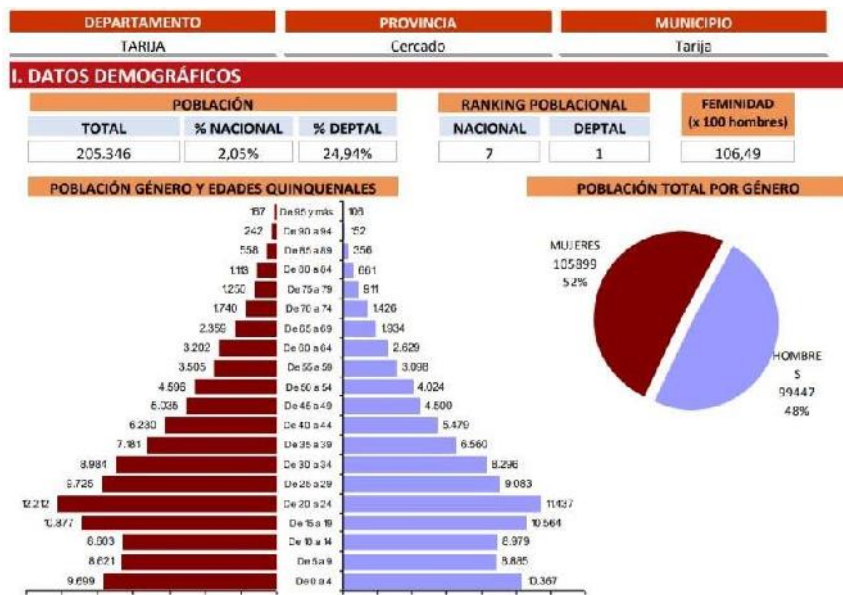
| DEPARTAMENTO | PROVINCIA | MUNICIPIO |
|---|---|---|
| TARIJA | Cercado | Tarija |

I. DATOS DEMOGRÁFICOS

POBLACIÓN

| TOTAL | % NACIONAL | % DEPTAL |
|---|---|---|
| 205.346 | 2,05% | 24,94% |

RANKING POBLACIONAL

| NACIONAL | DEPTAL |
|---|---|
| 7 | 1 |

FEMINIDAD (x 100 hombres)

106,49

POBLACIÓN GÉNERO Y EDADES QUINQUENALES

| Mujeres | Edad | Hombres |
|---|---|---|
| 157 | De 95 y más | 108 |
| 242 | De 90 a 94 | 152 |
| 558 | De 85 a 89 | 356 |
| 1.113 | De 80 a 84 | 661 |
| 1.250 | De 75 a 79 | 811 |
| 1.740 | De 70 a 74 | 1.426 |
| 2.359 | De 65 a 69 | 1.934 |
| 3.202 | De 60 a 64 | 2.629 |
| 3.505 | De 55 a 59 | 3.098 |
| 4.596 | De 50 a 54 | 4.024 |
| 5.035 | De 45 a 49 | 4.500 |
| 6.230 | De 40 a 44 | 5.479 |
| 7.181 | De 35 a 39 | 6.560 |
| 8.981 | De 30 a 34 | 8.296 |
| 9.725 | De 25 a 29 | 9.083 |
| 12.212 | De 20 a 24 | 11.437 |
| 10.877 | De 15 a 19 | 10.564 |
| 8.903 | De 10 a 14 | 8.979 |
| 8.621 | De 5 a 9 | 8.885 |
| 9.699 | De 0 a 4 | 10.367 |

POBLACIÓN TOTAL POR GÉNERO

MUJERES 105899 52%

HOMBRES 99447 48%